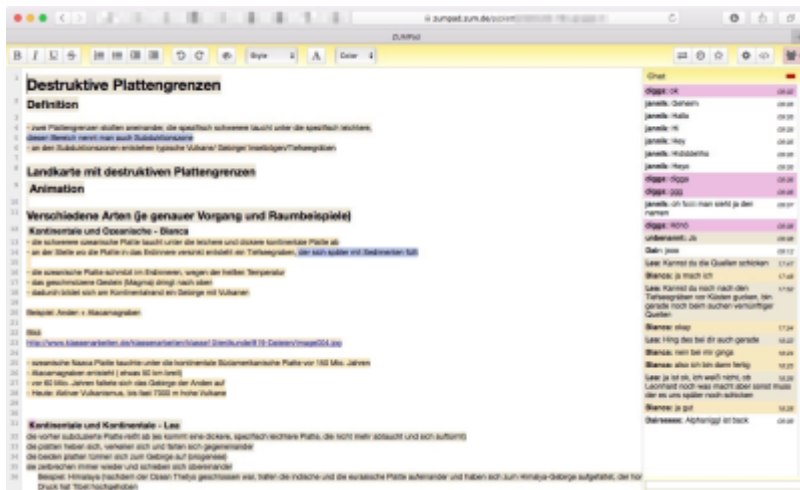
zumpad.zum.de

ZUMPad

Style Color

Destruktive Plattengrenzen

Definition

- zwei Plattengrenzen stoßen aneinander, die spezifisch schwerere taucht unter die spezifisch leichtere,
dieser Bereich nennt man auch Subduktionszone
- an den Subduktionszonen entstehen typische Vulkane/ Gebirge/ Inselbögen/Tiefseegräben

Landkarte mit destruktiven Plattengrenzen

Animation

Verschiedene Arten (je genauer Vorgang und Raumbeispiele)

Kontinentale und Ozeanische - Bianca
- die schwerere ozeanische Platte taucht unter die leichtere und dickere kontinentale Platte ab
- an der Stelle wo die Platte in das Erdinnere versinkt entsteht ein Tiefseegraben, der sich später mit Sedimenten füllt

- die ozeanische Platte schmilzt im Erdinneren, wegen der heißen Temperatur
- das geschmolzene Gestein (Magma) dringt nach oben
- dadurch bildet sich ein Kontinentalrand ein Gebirge mit Vulkanen

Beispiel: Anden + Atacamagraben

Bild
http://www.klassenarbeiten.de/klassenarbeiten/klasse13/erdkunde/819-Geisten/image004.jpg

- ozeanische Nazca Platte tauchte unter die kontinentale Südamerikanische Platte vor 150 Mio. Jahren
- Atacamagraben entsteht ( etwas 60 km breit)
- vor 60 Mio. Jahren faltete sich das Gebirge der Anden auf
- Heute: Aktiver Vulkanismus, bis fast 7000 m hohe Vulkane

Kontinentale und Kontinentale - Lea
die vorher subduzierte Platte reißt ab (es kommt eine dickere, spezifisch leichtere Platte, die nicht mehr abtaucht und sich auftürmt)
die platten heben sich, verkeilen sich und falten sich gegeneinander
die beiden platten türmen sich zum Gebirge auf (orogenese)
die zerbrechen immer wieder und schieben sich übereinander
Beispiel: Himalaya (nachdem der Ozean Thetys geschlossen war, trafen die indische und die eurasische Platte aufeinander und haben sich zum Himalya-Gebirge aufgefaltet, der hor
Druck hat Tibet hochgehoben

Chat
digga: ok
janelis: Geheim
janelis: Hallo
janelis: Hi
janelis: Hey
janelis: Hobbdeihe
janelis: Heyo
digga: digga
digga: ggg
janelis: oh fuck man sieht ja den namen
digga: nono
unbenannt: Jo
Dal: jooo
Lea: Kannst du die Quellen schicken
Bianca: ja mach ich
Lea: Kannst du noch nach den Tiefseegräben von Küsten gucken, bin gerade noch beim suchen vernünftiger Quellen
Bianca: okay
Lea: Hing das bei dir auch gerade
Bianca: nein bei mir gings
Bianca: also ich bin dann fertig
Lea: ja ist ok, ich weiß nicht, ob Leonhard noch was macht aber sonst muss der es uns später noch schicken
Bianca: ja gut
Dal-sesse: Alphoriggt ist back